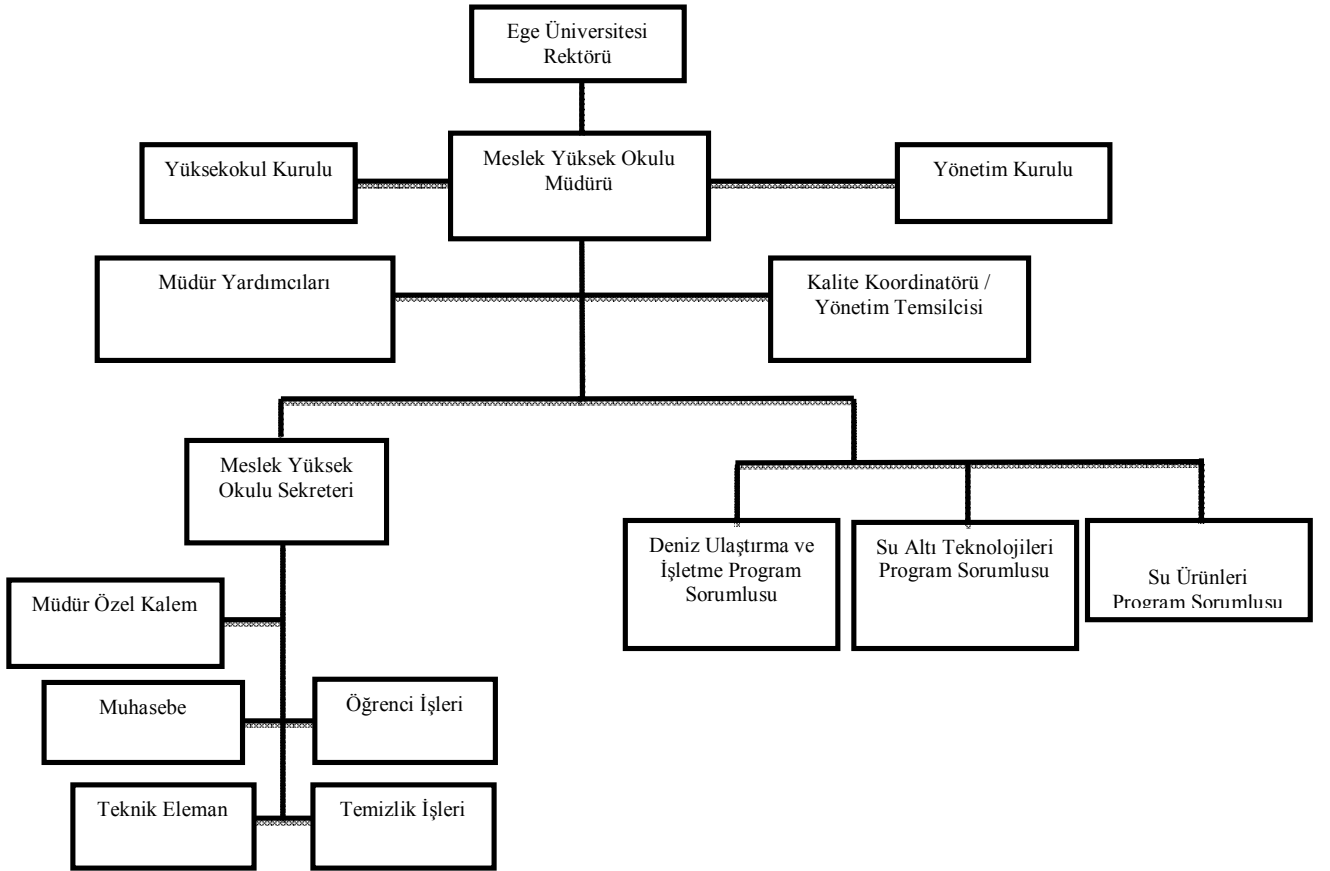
Ege Üniversitesi Rektörü

Yüksekokul Kurulu

Meslek Yüksek Okulu Müdürü

Yönetim Kurulu

Müdür Yardımcıları

Kalite Koordinatörü / Yönetim Temsilcisi

Meslek Yüksek Okulu Sekreteri

Deniz Ulaştırma ve İşletme Program Sorumlusu

Su Altı Teknolojileri Program Sorumlusu

Su Ürünleri Program Sorumlusu

Müdür Özel Kalem

Muhasebe

Öğrenci İşleri

Teknik Eleman

Temizlik İşleri